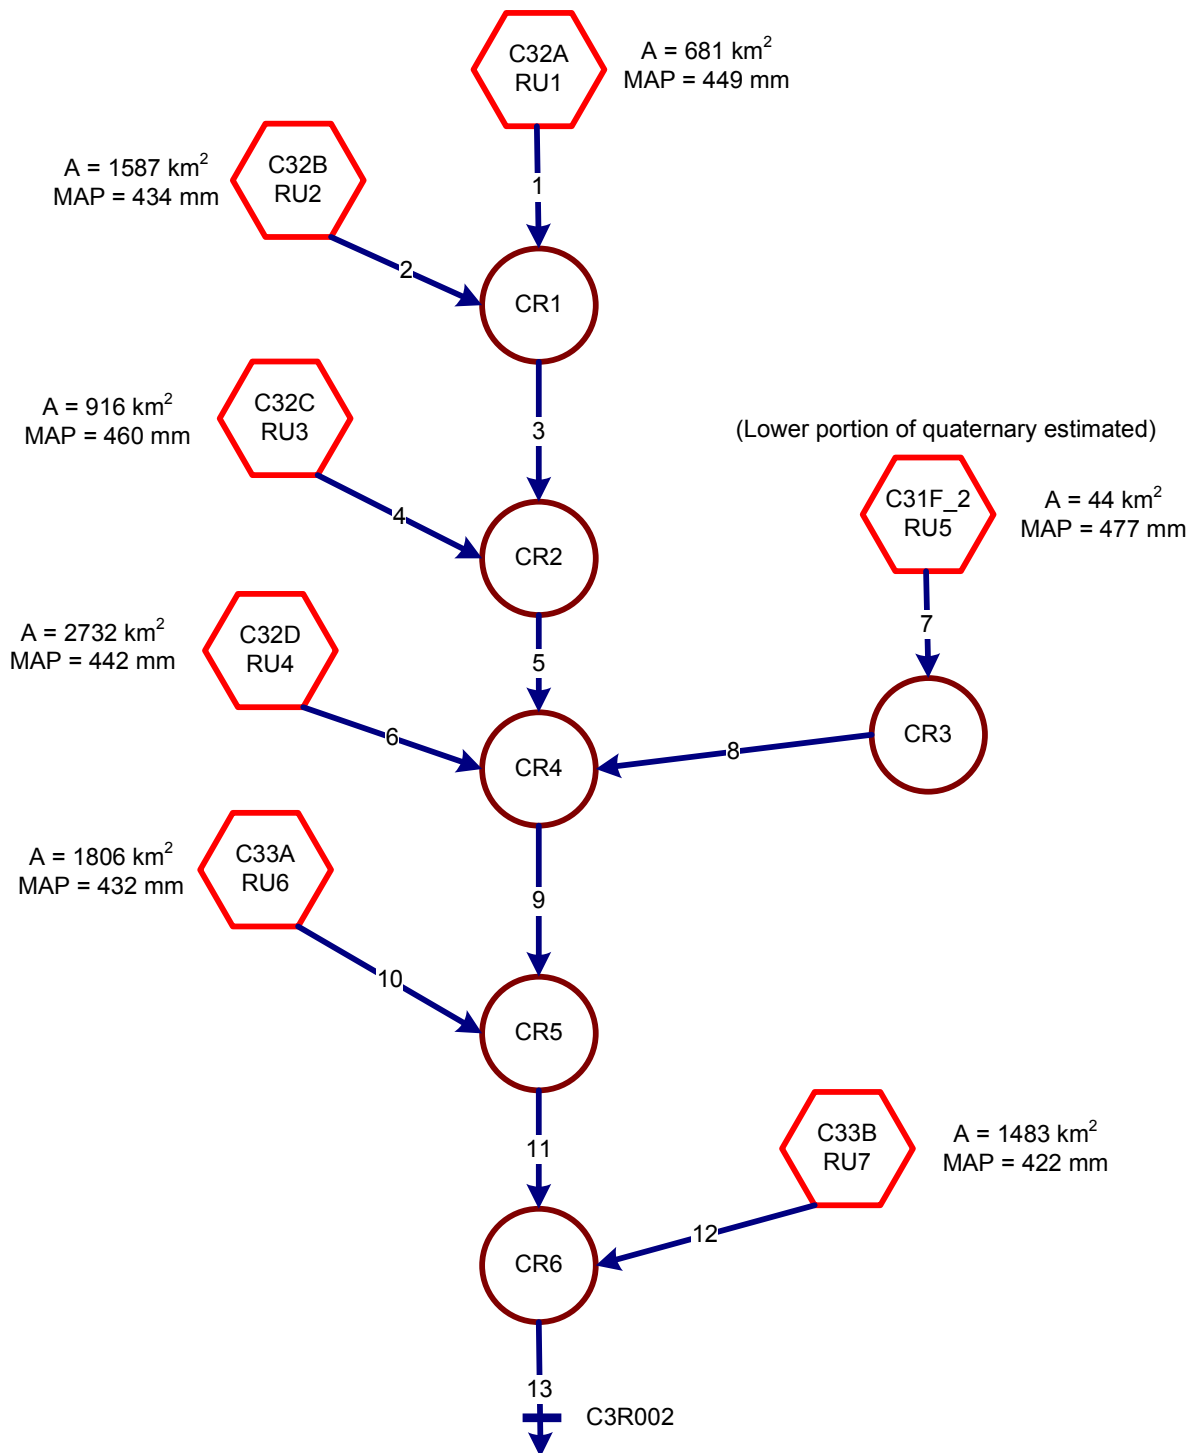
C32A
RU1
A = 681 km$^2$
MAP = 449 mm

A = 1587 km$^2$
MAP = 434 mm
C32B
RU2

1

2

CR1

A = 916 km$^2$
MAP = 460 mm
C32C
RU3

3

(Lower portion of quaternary estimated)

C31F_2
RU5
A = 44 km$^2$
MAP = 477 mm

4

CR2

A = 2732 km$^2$
MAP = 442 mm
C32D
RU4

5

7

CR3

6

CR4

8

A = 1806 km$^2$
MAP = 432 mm
C33A
RU6

9

10

CR5

C33B
RU7
A = 1483 km$^2$
MAP = 422 mm

11

12

CR6

13

C3R002